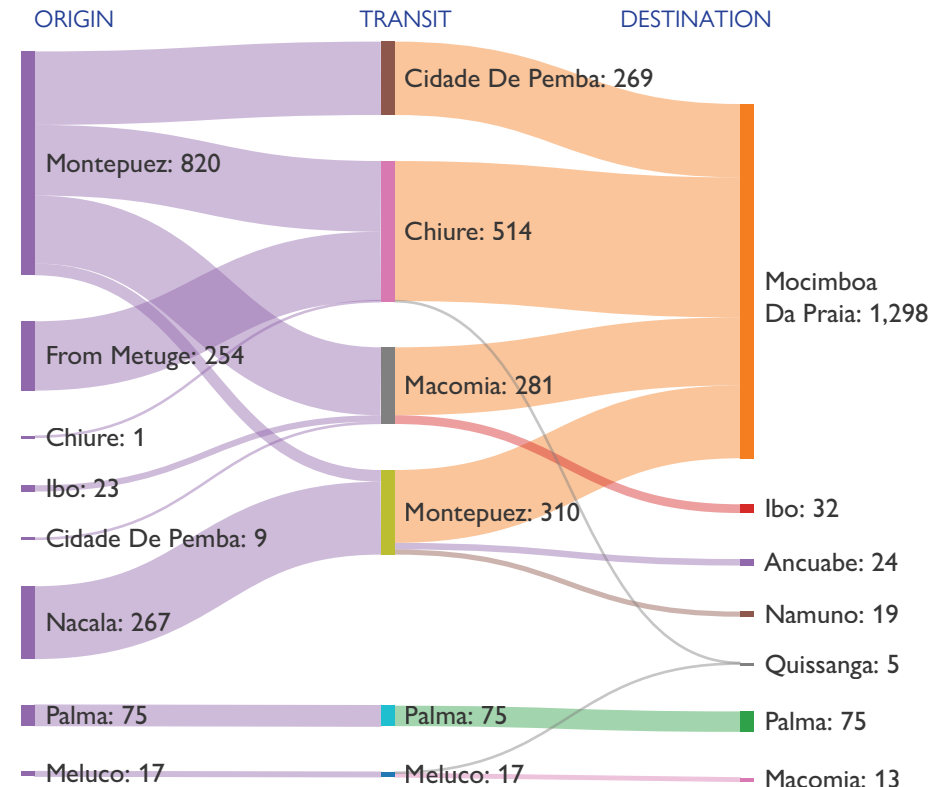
ORIGIN
TRANSIT
DESTINATION

Montepuez: 820
From Metuge: 254
Chiure: 1
Ibo: 23
Cidade De Pemba: 9
Nacala: 267
Palma: 75
Meluco: 17

Cidade De Pemba: 269
Chiure: 514
Macomia: 281
Montepuez: 310
Palma: 75
Meluco: 17

Mocimboa Da Praia: 1,298
Ibo: 32
Ancuabe: 24
Namuno: 19
Quissanga: 5
Palma: 75
Macomia: 13